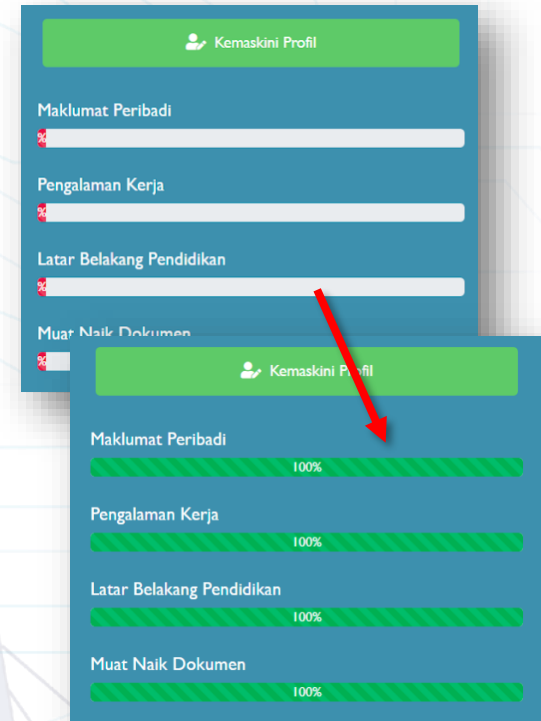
Kemaskini Profil

Maklumat Peribadi

%

Pengalaman Kerja

%

Latar Belakang Pendidikan

%

Muat Naik Dokumen

%

Kemaskini Profil

Maklumat Peribadi

100%

Pengalaman Kerja

100%

Latar Belakang Pendidikan

100%

Muat Naik Dokumen

100%